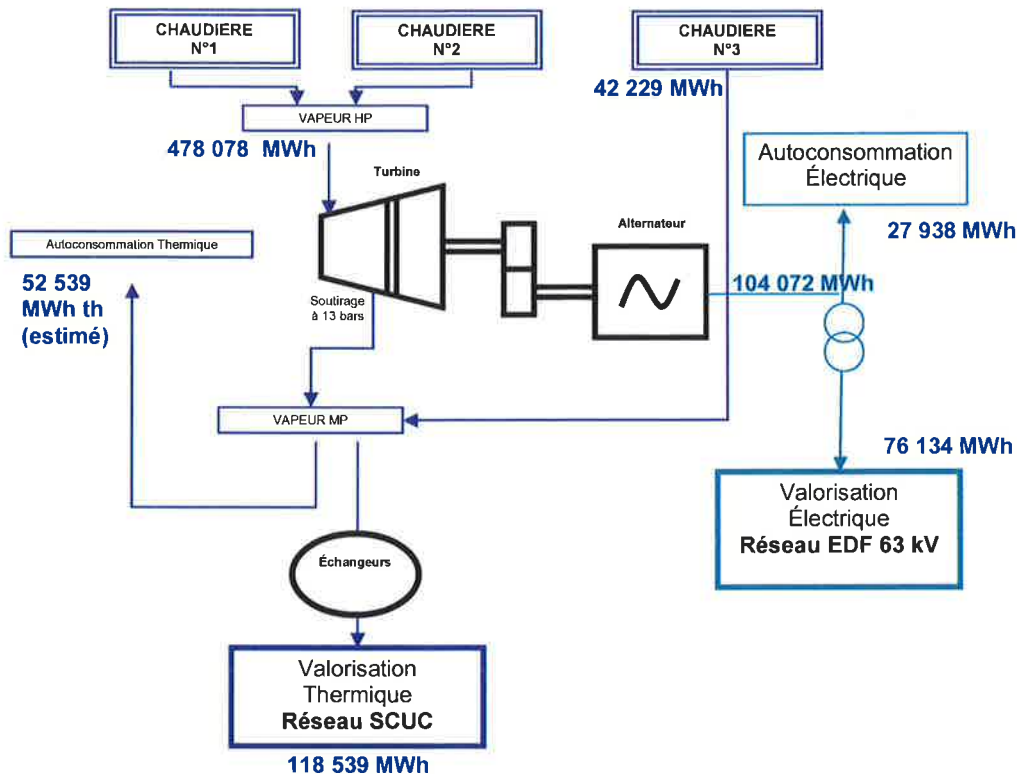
CHAUDIERE N°1

CHAUDIERE N°2

CHAUDIERE N°3

42 229 MWh

VAPEUR HP

478 078 MWh

Autoconsommation Électrique

Turbine

27 938 MWh

Autoconsommation Thermique

Alternateur

52 539 MWh th (estimé)

Soutirage à 13 bars

104 072 MWh

VAPEUR MP

76 134 MWh

Valorisation Électrique
Réseau EDF 63 kV

Échangeurs

Valorisation Thermique
Réseau SCUC

118 539 MWh